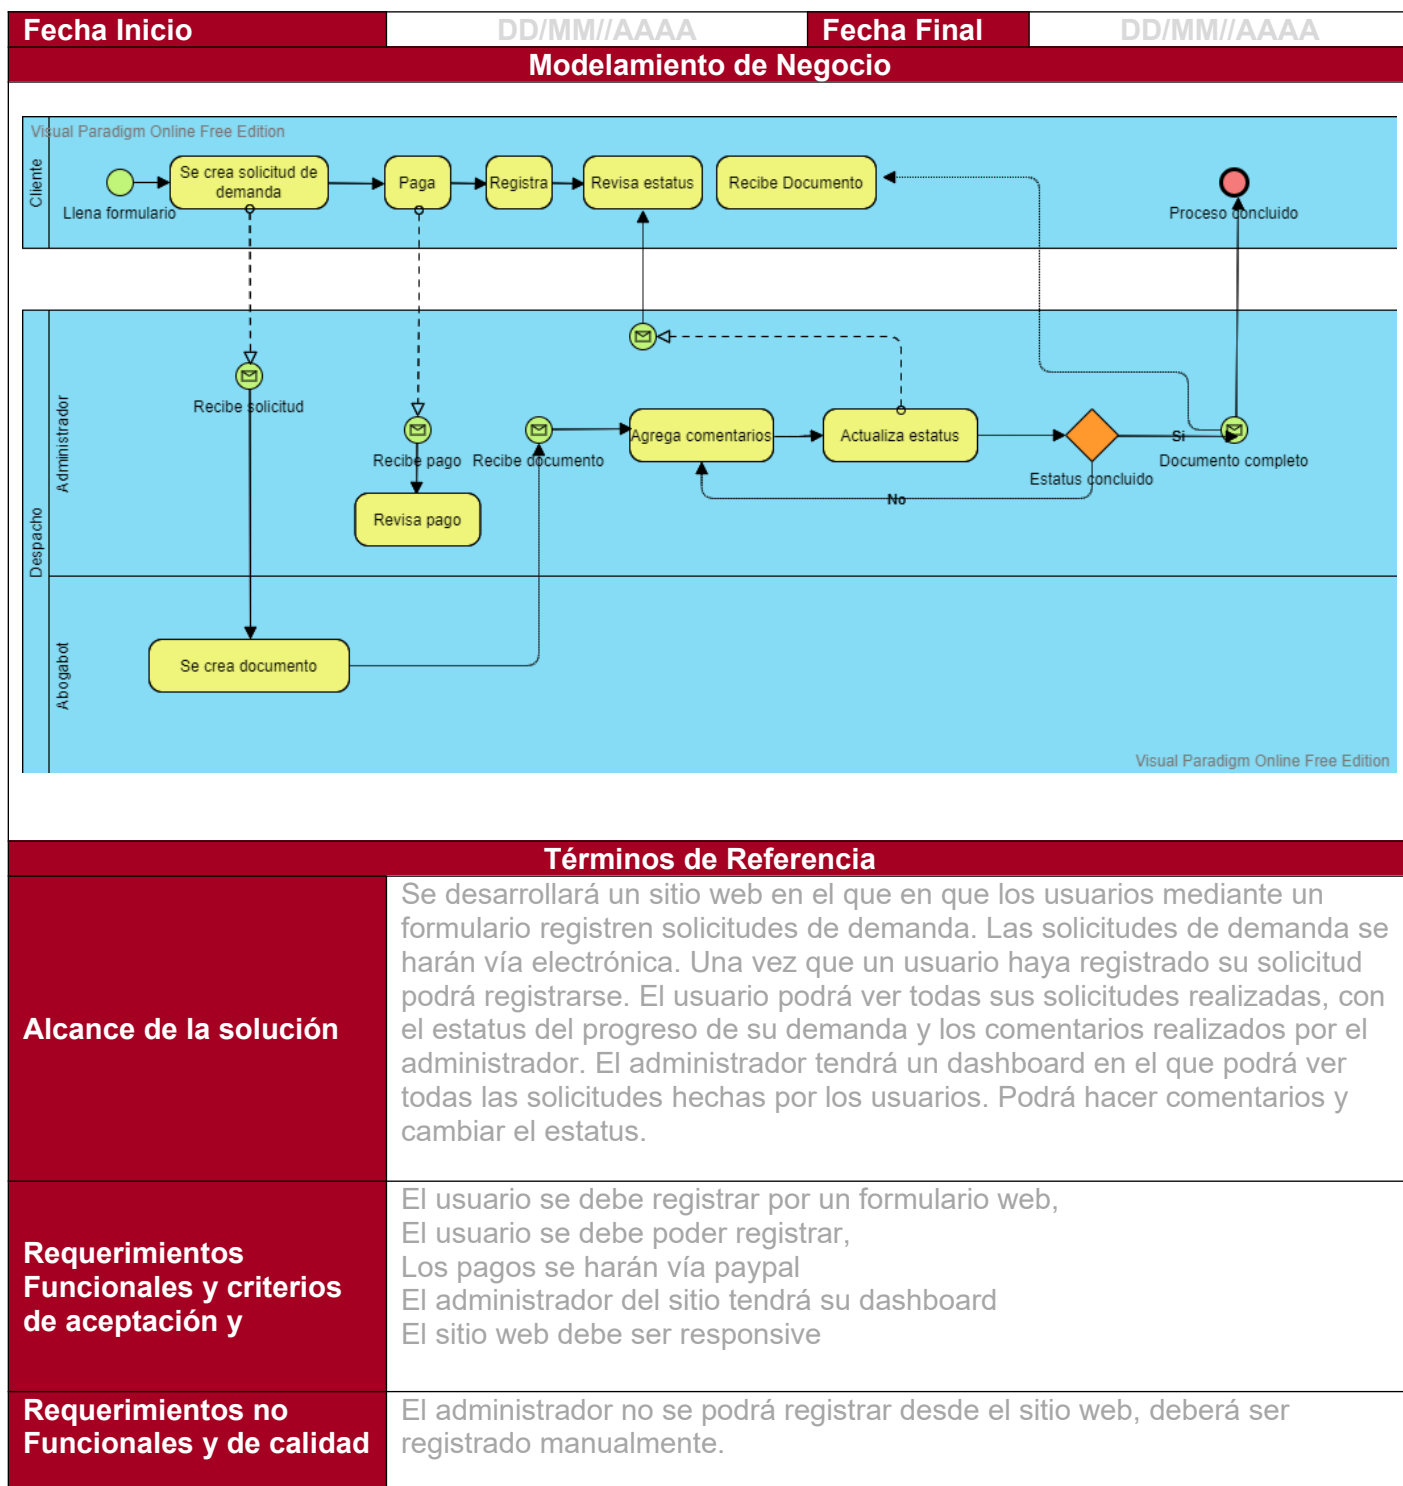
| Fecha Inicio | DD/MM//AAAA | Fecha Final | DD/MM//AAAA |
|---|---|---|---|

Modelamiento de Negocio

Visual Paradigm Online Free Edition

Cliente

Llena formulario

Se crea solicitud de demanda

Paga

Registra

Revisa estatus

Recibe Documento

Proceso concluido

Despacho

Administrador

Recibe solicitud

Recibe pago

Recibe documento

Revisa pago

Agrega comentarios

Actualiza estatus

Estatus concluido

Si

No

Documento completo

Abogabot

Se crea documento

Visual Paradigm Online Free Edition

Términos de Referencia

| | |
|---|---|
| Alcance de la solución | Se desarrollará un sitio web en el que en que los usuarios mediante un formulario registren solicitudes de demanda. Las solicitudes de demanda se harán vía electrónica. Una vez que un usuario haya registrado su solicitud podrá registrarse. El usuario podrá ver todas sus solicitudes realizadas, con el estatus del progreso de su demanda y los comentarios realizados por el administrador. El administrador tendrá un dashboard en el que podrá ver todas las solicitudes hechas por los usuarios. Podrá hacer comentarios y cambiar el estatus. |
| Requerimientos Funcionales y criterios de aceptación y | El usuario se debe registrar por un formulario web,<br>El usuario se debe poder registrar,<br>Los pagos se harán vía paypal<br>El administrador del sitio tendrá su dashboard<br>El sitio web debe ser responsive |
| Requerimientos no Funcionales y de calidad | El administrador no se podrá registrar desde el sitio web, deberá ser registrado manualmente. |